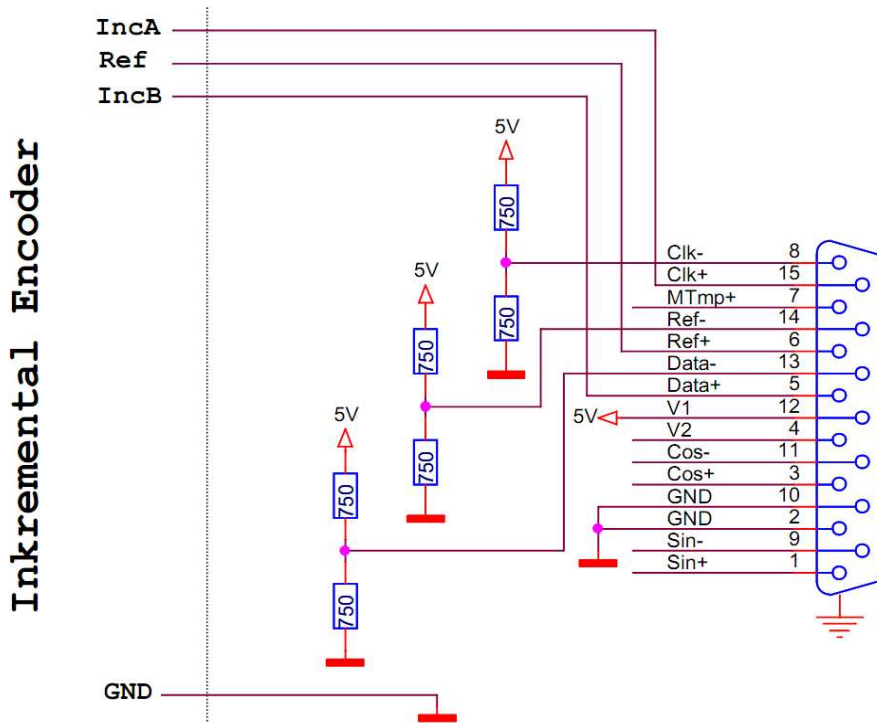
Inkremental Encoder

IncA
Ref
IncB

5V
750
750

5V
750
750

5V
750
750

| | |
|---|---|
| Clk- | 8 |
| Clk+ | 15 |
| MTmp+ | 7 |
| Ref- | 14 |
| Ref+ | 6 |
| Data- | 13 |
| Data+ | 5 |
| V1 | 12 |
| V2 | 4 |
| Cos- | 11 |
| Cos+ | 3 |
| GND | 10 |
| GND | 2 |
| Sin- | 9 |
| Sin+ | 1 |

5V

GND